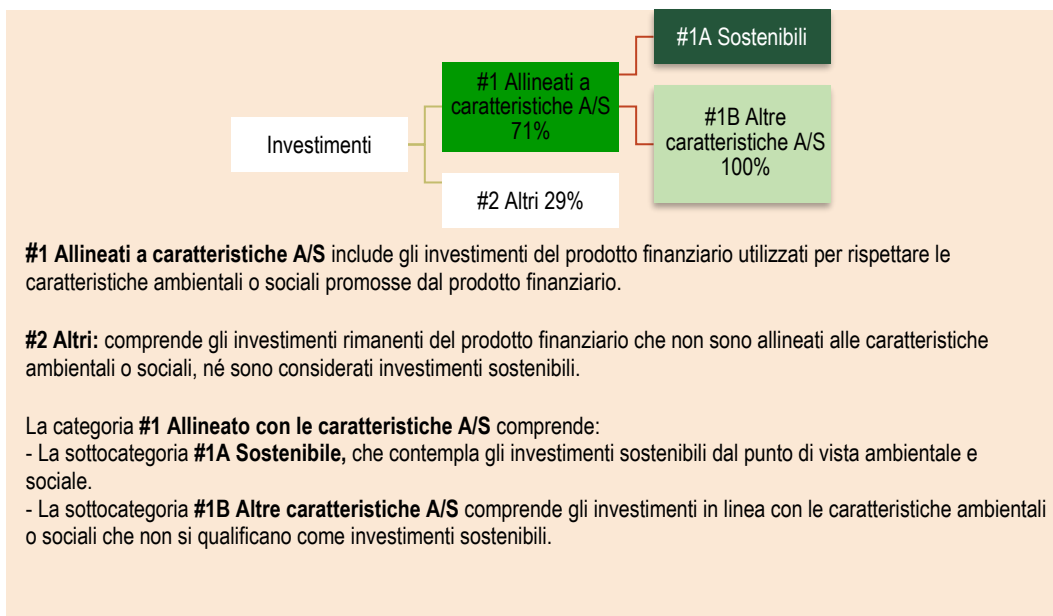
#1A Sostenibili

#1 Allineati a caratteristiche A/S 71%

#1B Altre caratteristiche A/S 100%

Investimenti

#2 Altri 29%

**#1 Allineati a caratteristiche A/S** include gli investimenti del prodotto finanziario utilizzati per rispettare le caratteristiche ambientali o sociali promosse dal prodotto finanziario.

**#2 Altri:** comprende gli investimenti rimanenti del prodotto finanziario che non sono allineati alle caratteristiche ambientali o sociali, né sono considerati investimenti sostenibili.

La categoria **#1 Allineato con le caratteristiche A/S** comprende:
- La sottocategoria **#1A Sostenibile,** che contempla gli investimenti sostenibili dal punto di vista ambientale e sociale.
- La sottocategoria **#1B Altre caratteristiche A/S** comprende gli investimenti in linea con le caratteristiche ambientali o sociali che non si qualificano come investimenti sostenibili.